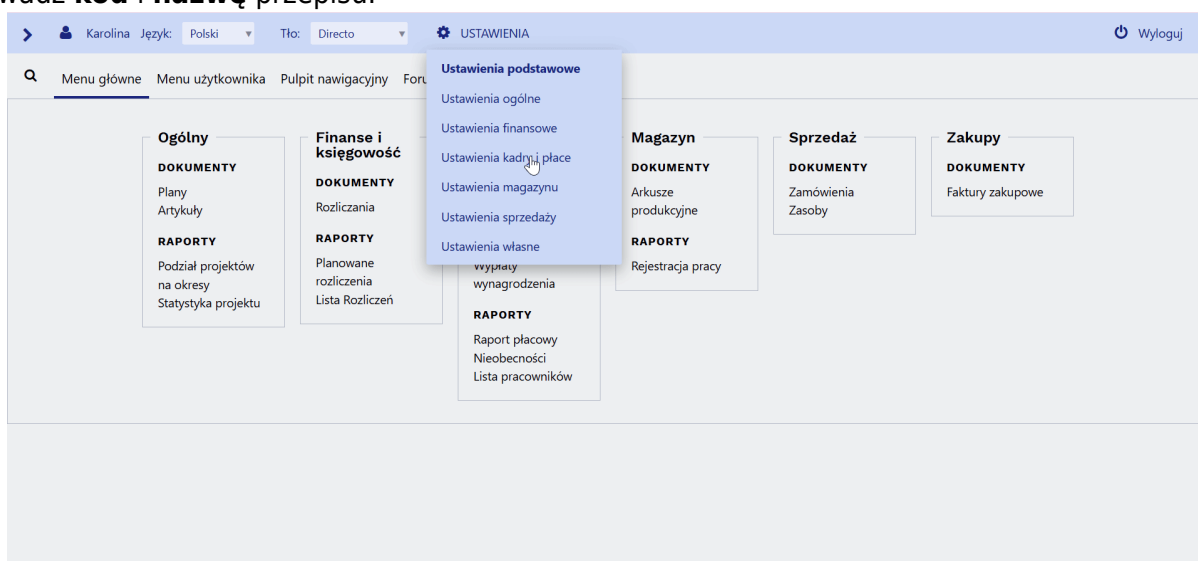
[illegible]wadź **kod** i **nazwę** przepisu.

Karolina Język: Polski Tło: Directo USTAWIENIA Wyloguj

Menu główne Menu użytkownika Pulpit nawigacyjny For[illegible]

Ustawienia podstawowe
Ustawienia ogólne
Ustawienia finansowe
Ustawienia kadry i płace
Ustawienia magazynu
Ustawienia sprzedaży
Ustawienia własne

Ogólny
DOKUMENTY
Plany
Artykuły
RAPORTY
Podział projektów na okresy
Statystyka projektu

Finanse i księgowość
DOKUMENTY
Rozliczania
RAPORTY
Planowane rozliczenia
Lista Rozliczeń

Wypłaty wynagrodzenia
RAPORTY
Raport płacowy
Nieobecności
Lista pracowników

Magazyn
DOKUMENTY
Arkusze produkcyjne
RAPORTY
Rejestracja pracy

Sprzedaż
DOKUMENTY
Zamówienia
Zasoby

Zakupy
DOKUMENTY
Faktury zakupowe